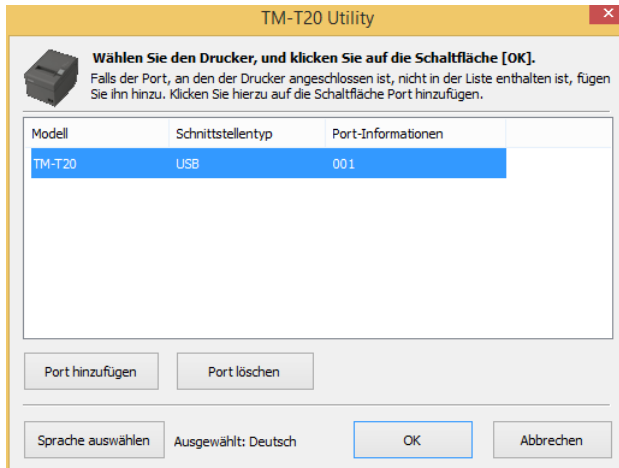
TM-T20 Utility

Wählen Sie den Drucker, und klicken Sie auf die Schaltfläche [OK].

Falls der Port, an den der Drucker angeschlossen ist, nicht in der Liste enthalten ist, fügen Sie ihn hinzu. Klicken Sie hierzu auf die Schaltfläche Port hinzufügen.

| Modell | Schnittstellentyp | Port-Informationen |
|---|---|---|
| TM-T20 | USB | 001 |

Port hinzufügen

Port löschen

Sprache auswählen

Ausgewählt: Deutsch

OK

Abbrechen